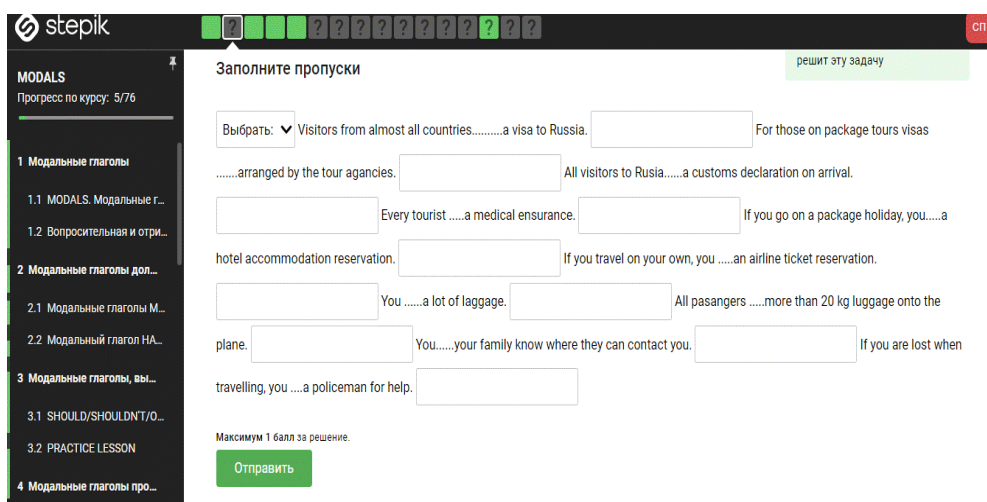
stepik

? ? ? ? ? ? ? ? ? ? ? ?

сп

MODALS
Прогресс по курсу: 5/76

1 Модальные глаголы
1.1 MODALS. Модальные г...
1.2 Вопросительная и отри...
2 Модальные глаголы дол...
2.1 Модальные глаголы M...
2.2 Модальный глагол HA...
3 Модальные глаголы, вы...
3.1 SHOULD/SHOULDN'T/O...
3.2 PRACTICE LESSON
4 Модальные глаголы про...

Заполните пропуски

решит эту задачу

Выбрать: Visitors from almost all countries.........a visa to Russia. For those on package tours visas .......arranged by the tour agancies. All visitors to Rusia......a customs declaration on arrival. Every tourist .....a medical ensurance. If you go on a package holiday, you.....a hotel accommodation reservation. If you travel on your own, you .....an airline ticket reservation. You ......a lot of laggage. All pasangers .....more than 20 kg luggage onto the plane. You......your family know where they can contact you. If you are lost when travelling, you ....a policeman for help.

Максимум 1 балл за решение.

Отправить